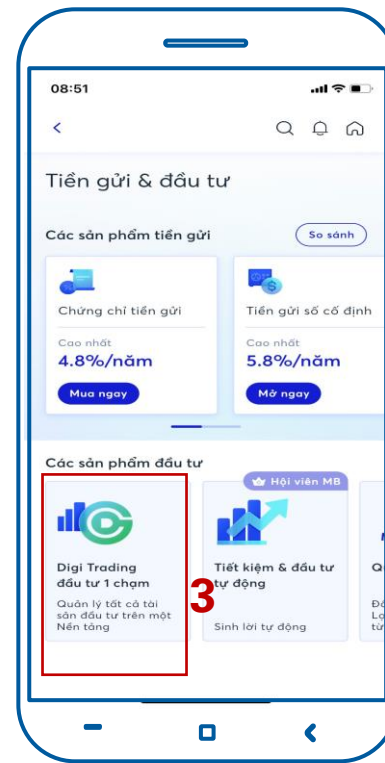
08:51

Tiền gửi & đầu tư

Các sản phẩm tiền gửi

So sánh

Chứng chỉ tiền gửi

Cao nhất

4.8%/năm

Mua ngay

Tiền gửi số cố định

Cao nhất

5.8%/năm

Mở ngay

Các sản phẩm đầu tư

Hội viên MB

Digi Trading đầu tư 1 chạm

Quản lý tất cả tài sản đầu tư trên một Nền tảng

3

Tiết kiệm & đầu tư tự động

Sinh lời tự động

Q

Đ
Lo
tứ